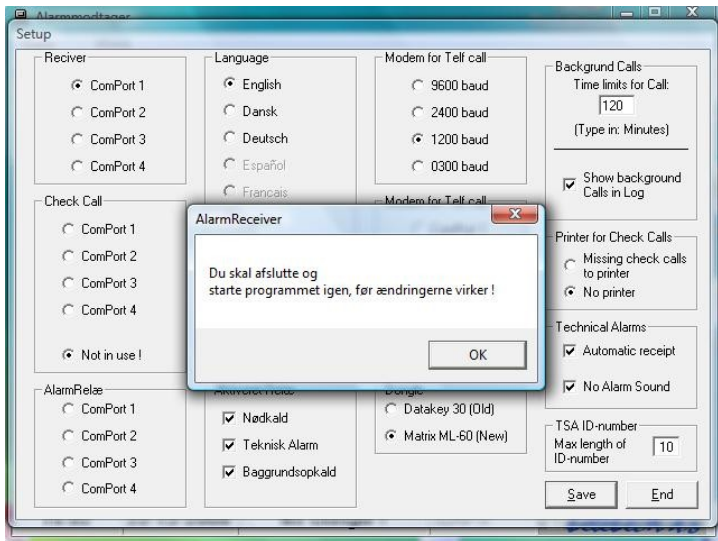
Alarmmodtager

Setup

Reciver
ComPort 1
ComPort 2
ComPort 3
ComPort 4

Check Call
ComPort 1
ComPort 2
ComPort 3
ComPort 4
Not in use !

AlarmRelæ
ComPort 1
ComPort 2
ComPort 3
ComPort 4

Language
English
Dansk
Deutsch
Español
Francais

Aktiveret Relæ
Nødkald
Teknisk Alarm
Baggrundsopkald

Modem for Telf call
9600 baud
2400 baud
1200 baud
0300 baud

Modem for Telf call

Dongle
Datakey 30 (Old)
Matrix ML-60 (New)

Backgrund Calls
Time limits for Call:
120
(Type in: Minutes)
Show background Calls in Log

Printer for Check Calls
Missing check calls to printer
No printer

Technical Alarms
Automatic receipt
No Alarm Sound

TSA ID-number
Max length of ID-number
10

Save
End

AlarmReceiver
Du skal afslutte og starte programmet igen, før ændringerne virker !
OK